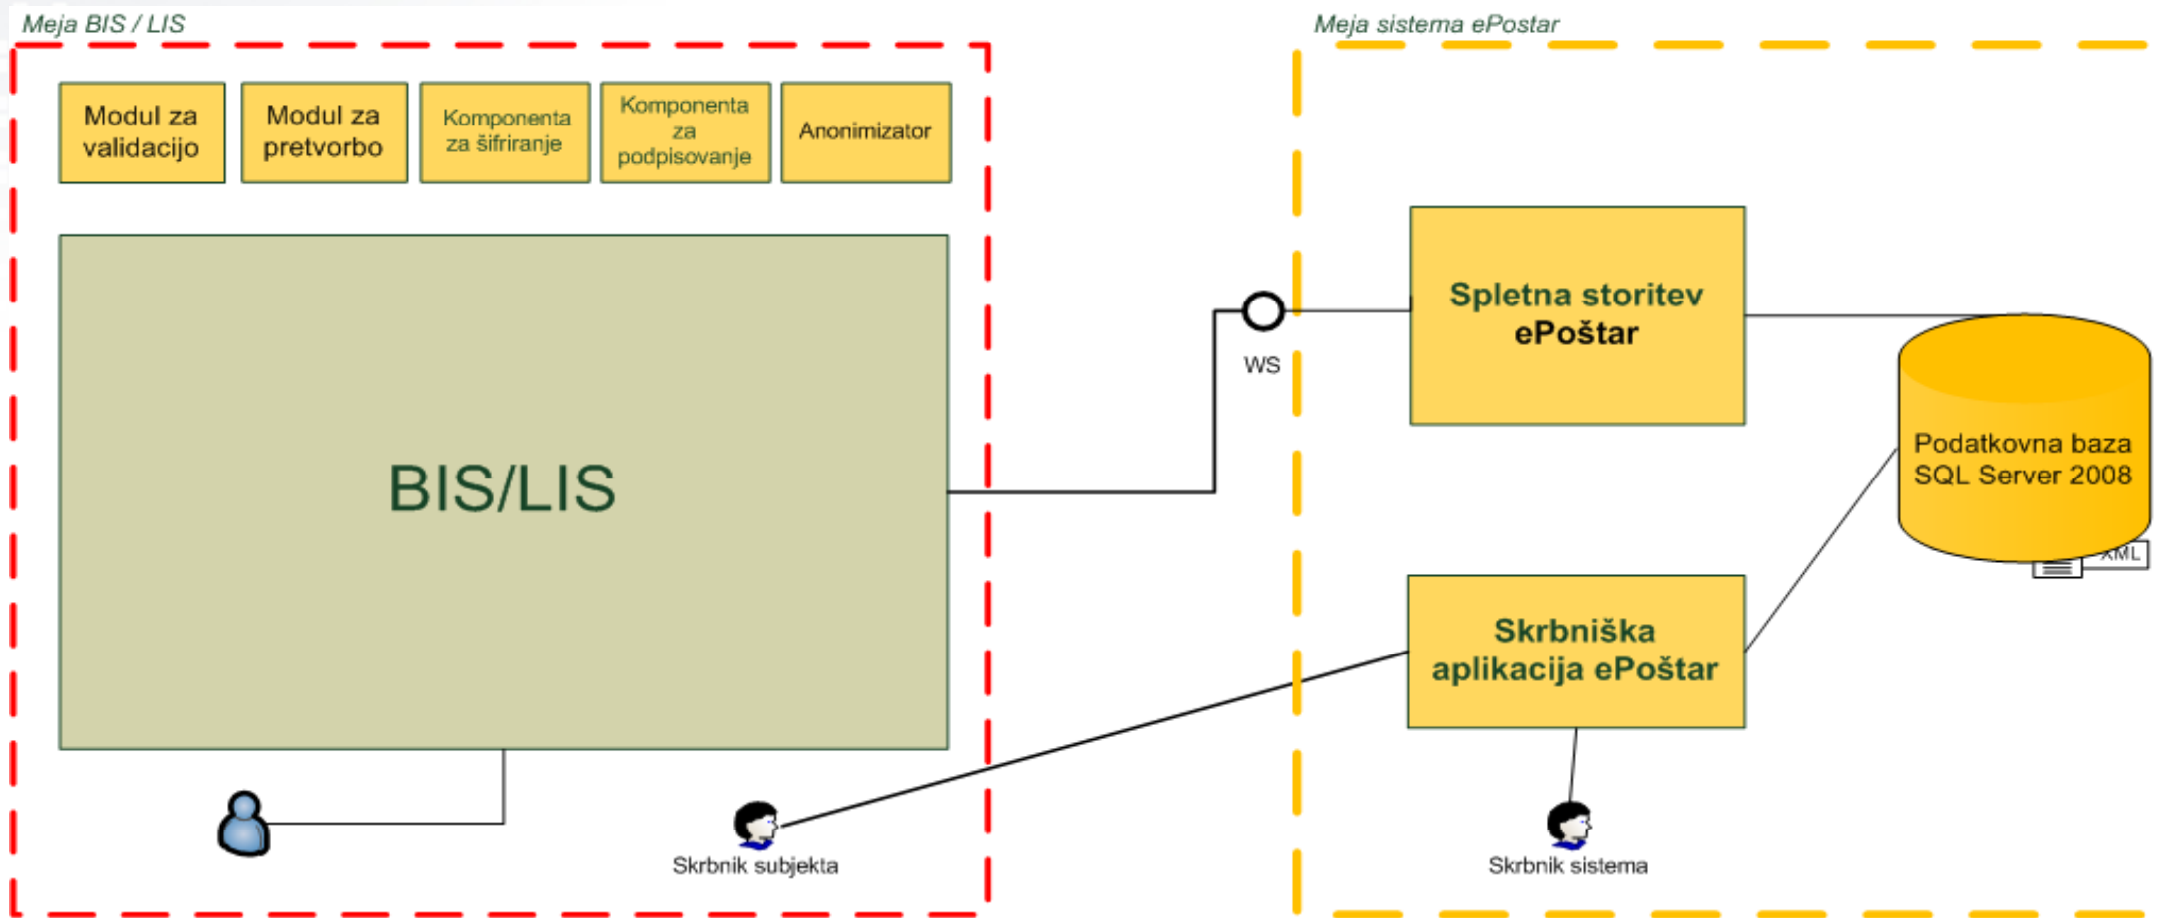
Meja BIS / LIS

Meja sistema ePostar

Modul za validacijo

Modul za pretvorbo

Komponenta za šifriranje

Komponenta za podpisovanje

Anonimizator

BIS/LIS

WS

Spletna storitev ePoštar

Podatkovna baza SQL Server 2008

XML

Skrbniška aplikacija ePoštar

Skrbnik subjekta

Skrbnik sistema